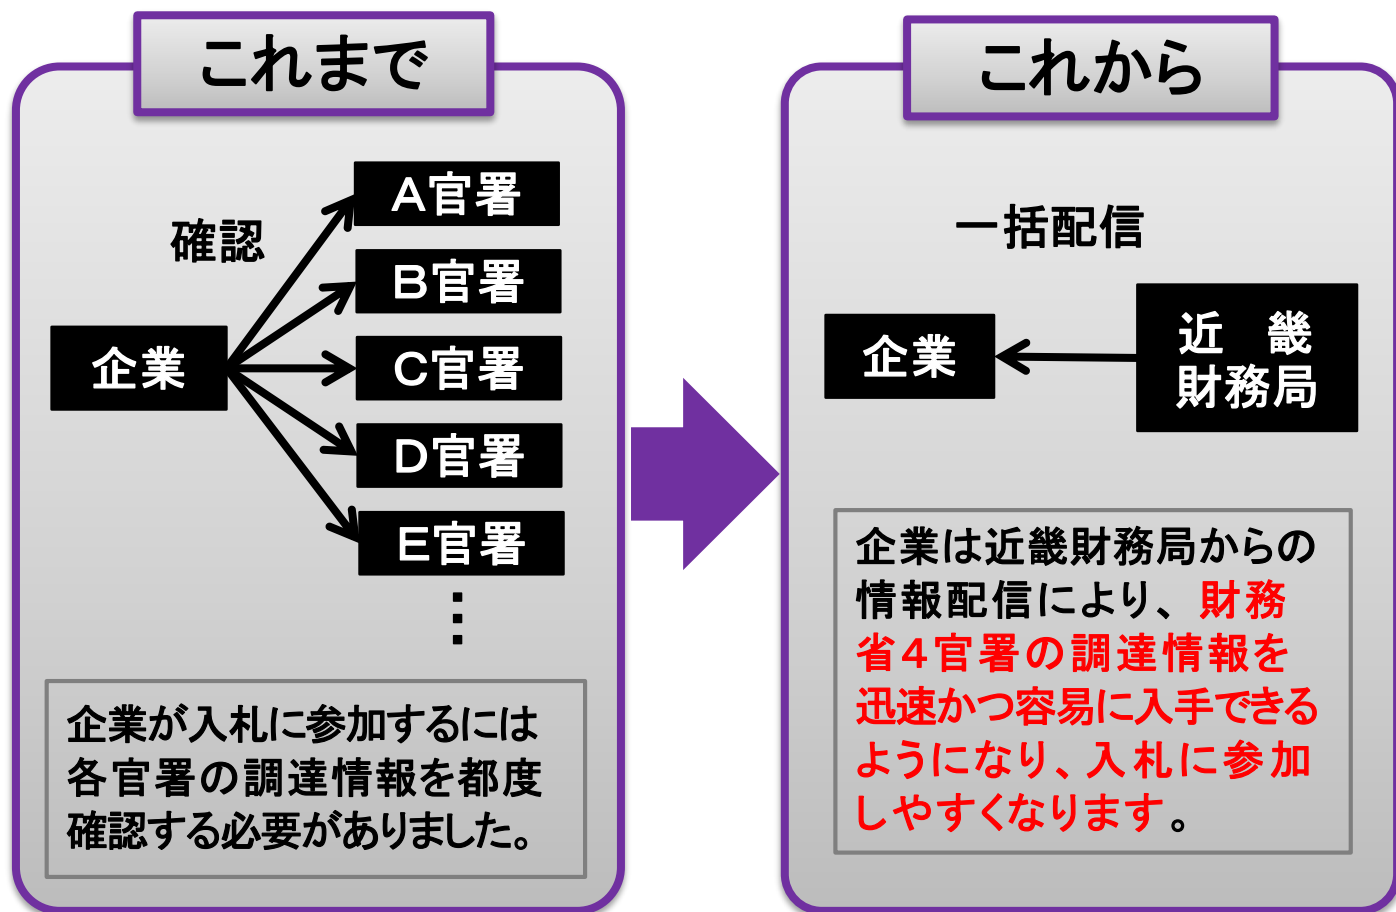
これまで

確認

企業

A官署
B官署
C官署
D官署
E官署
⋮

企業が入札に参加するには各官署の調達情報を都度確認する必要がありました。

これから

一括配信

企業

近　畿
財務局

企業は近畿財務局からの情報配信により、財務省4官署の調達情報を迅速かつ容易に入手できるようになり、入札に参加しやすくなります。